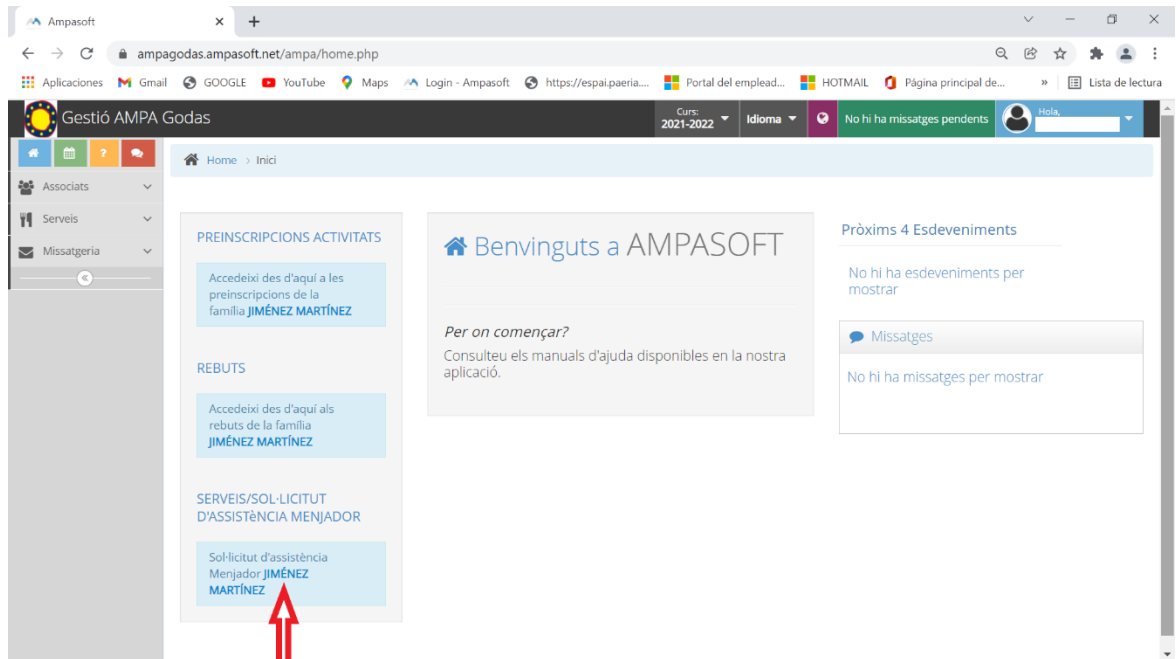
Ampasoft
ampagodas.ampasoft.net/ampa/home.php
Aplicaciones Gmail GOOGLE YouTube Maps Login - Ampasoft https://espai.paeria.... Portal del emplead... HOTMAIL Página principal de... » Lista de lectura

Gestió AMPA Godas
Curs: 2021-2022 Idioma No hi ha missatges pendents Hola,

Associats
Serveis
Missatgeria

Home > Inici

PREINSCRIPCIONS ACTIVITATS
Accedeixi des d'aquí a les preinscripcions de la família JIMÉNEZ MARTÍNEZ

REBUTS
Accedeixi des d'aquí als rebuts de la família JIMÉNEZ MARTÍNEZ

SERVEIS/SOL·LICITUT D'ASSISTèNCIA MENJADOR
Sol·licitut d'assistència Menjador JIMÉNEZ MARTÍNEZ

Benvinguts a AMPASOFT

Per on començar?
Consulteu els manuals d'ajuda disponibles en la nostra aplicació.

Pròxims 4 Esdeveniments
No hi ha esdeveniments per mostrar

Missatges
No hi ha missatges per mostrar